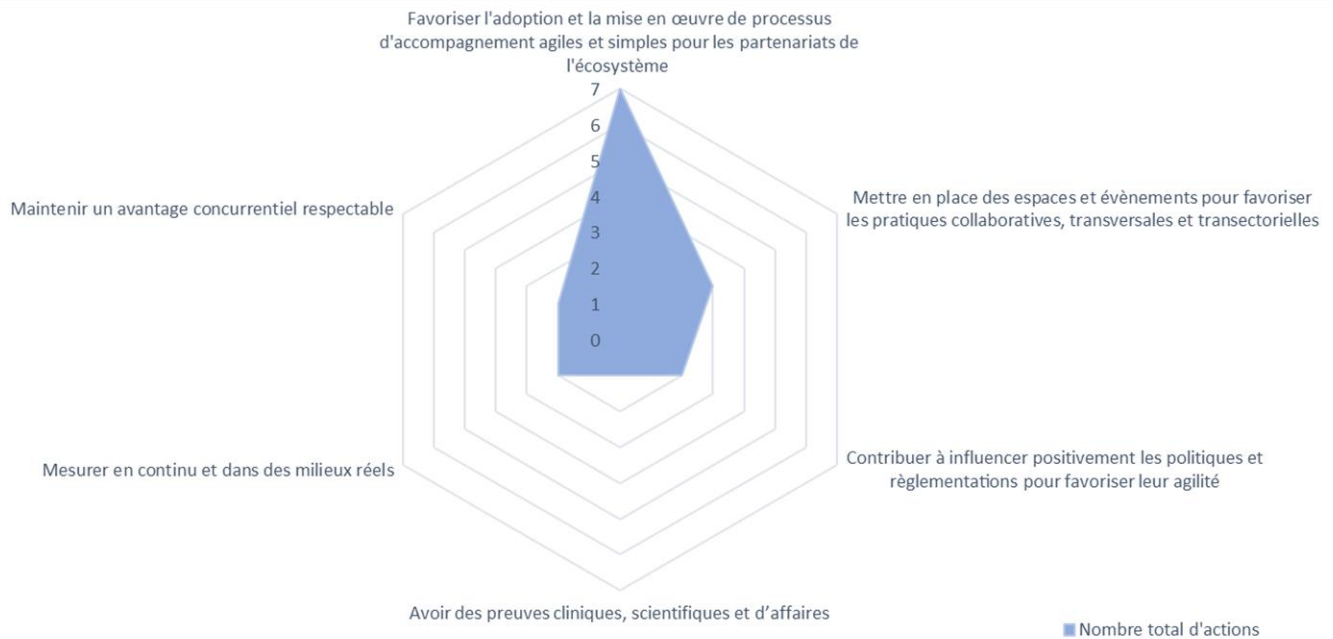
Favoriser l'adoption et la mise en œuvre de processus d'accompagnement agiles et simples pour les partenariats de l'écosystème

7
6
5
4
3
2
1
0

Mettre en place des espaces et évènements pour favoriser les pratiques collaboratives, transversales et transectorielles

Contribuer à influencer positivement les politiques et règlementations pour favoriser leur agilité

Avoir des preuves cliniques, scientifiques et d'affaires

Mesurer en continu et dans des milieux réels

Maintenir un avantage concurrentiel respectable

Nombre total d'actions